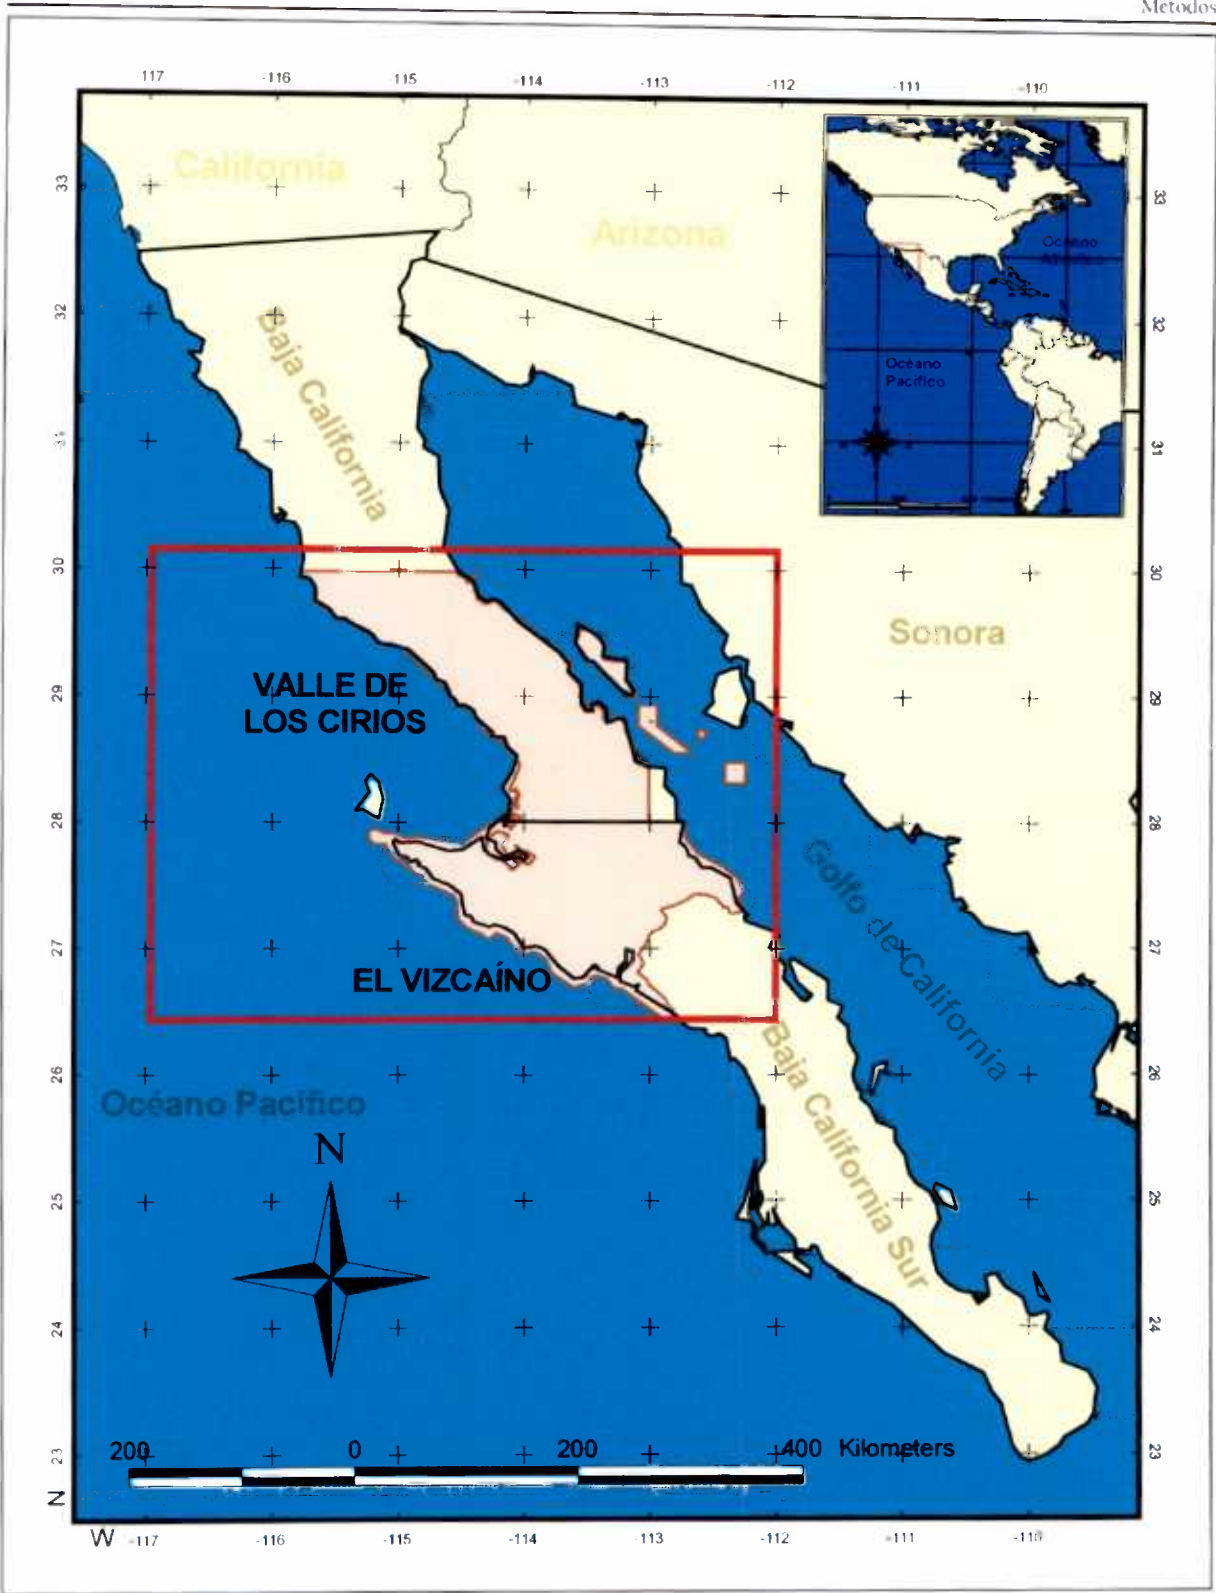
Métodos

-117 -116 -115 -114 -113 -112 -111 -110

33
32
31
30
29
28
27
26
25
24
23

California
Arizona
Baja California
Océano Atlántico
Océano Pacífico
Sonora
VALLE DE LOS CIRIOS
Golfo de California
EL VIZCAÍNO
Baja California Sur
Océano Pacífico
N

200 0 200 400 Kilometers

N
W -117 -116 -115 -114 -113 -112 -111 -110

33
32
31
30
29
28
27
26
25
24
23